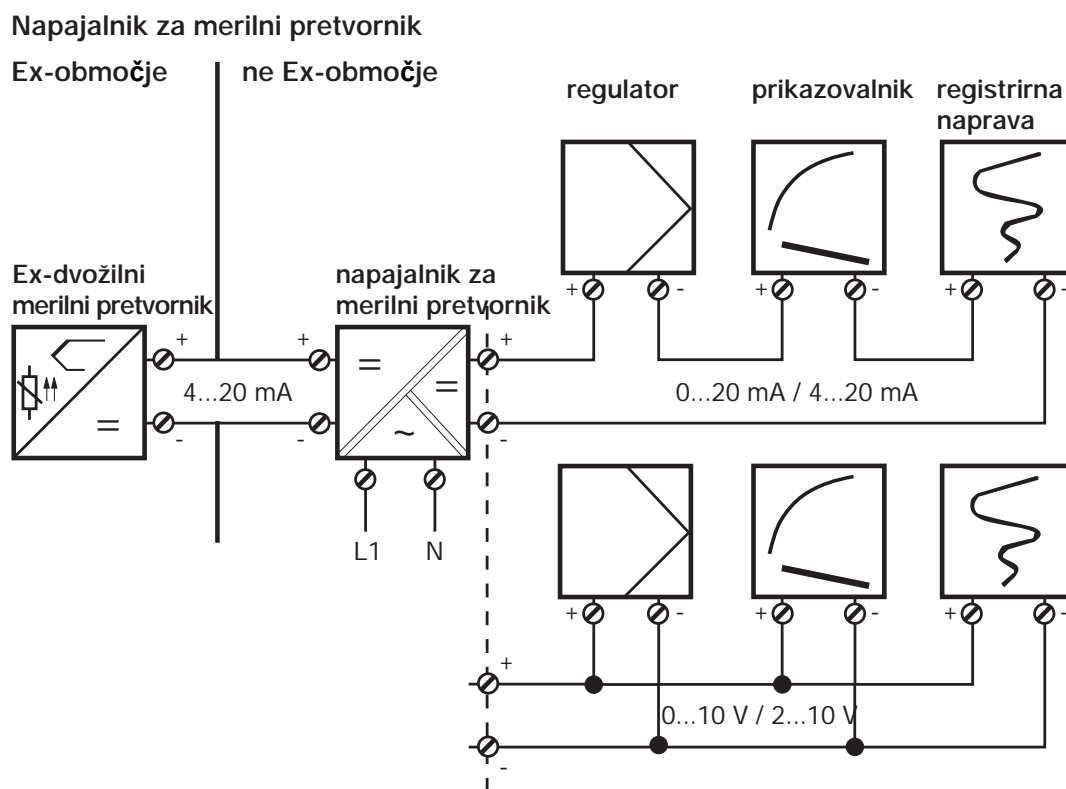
Napajalnik za merilni pretvornik

Ex-območje

ne Ex-območje

regulator

prikazovalnik

registrirna naprava

Ex-dvožilni merilni pretvornik

napajalnik za merilni pretvornik

+ + + + - + - + -

=

4...20 mA

=

=

~

0...20 mA / 4...20 mA

- - -

L1 N

+ - + - + -

+

0...10 V / 2...10 V

-